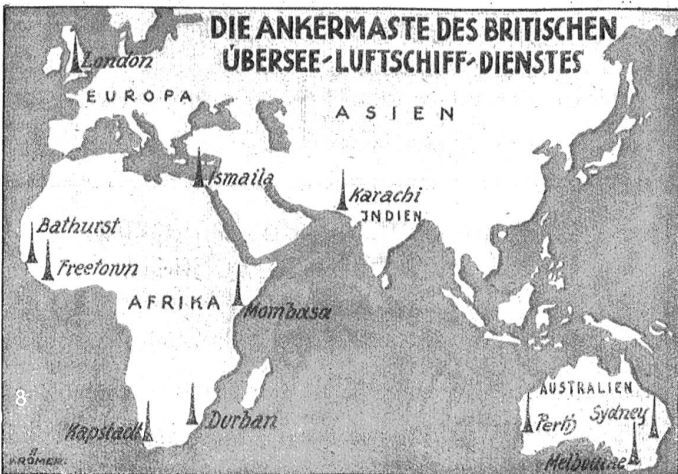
DIE ANKERMASTE DES BRITISCHEN ÜBERSEE-LUFTSCHIFF-DIENSTES

London

EUROPA

ASIEN

Ismaila

Karachi

INDIEN

Bathurst

Freetown

AFRIKA

Mombasa

8

AUSTRALIEN

Perth

Sydney

Kapstadt

Durban

Melbourne

KRÖMER